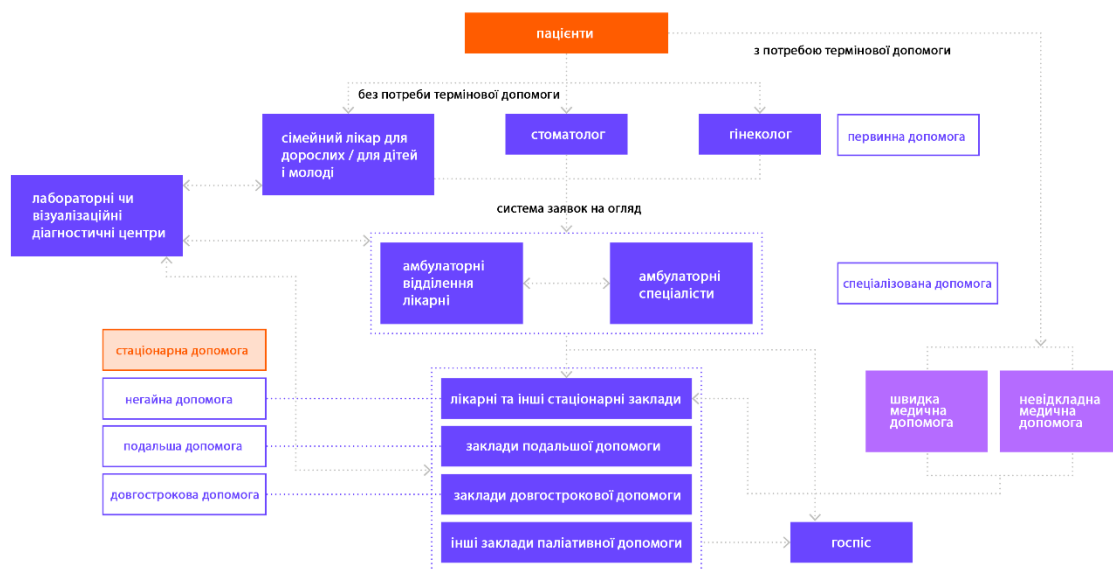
пацієнти

з потребою термінової допомоги

без потреби термінової допомоги

сімейний лікар для дорослих / для дітей і молоді

стоматолог

гінеколог

первинна допомога

лабораторні чи візуалізаційні діагностичні центри

система заявок на огляд

амбулаторні відділення лікарні

амбулаторні спеціалісти

спеціалізована допомога

стаціонарна допомога

негайна допомога

подальша допомога

довгострокова допомога

лікарні та інші стаціонарні заклади

заклади подальшої допомоги

заклади довгострокової допомоги

інші заклади паліативної допомоги

швидка медична допомога

невідкладна медична допомога

госпіс